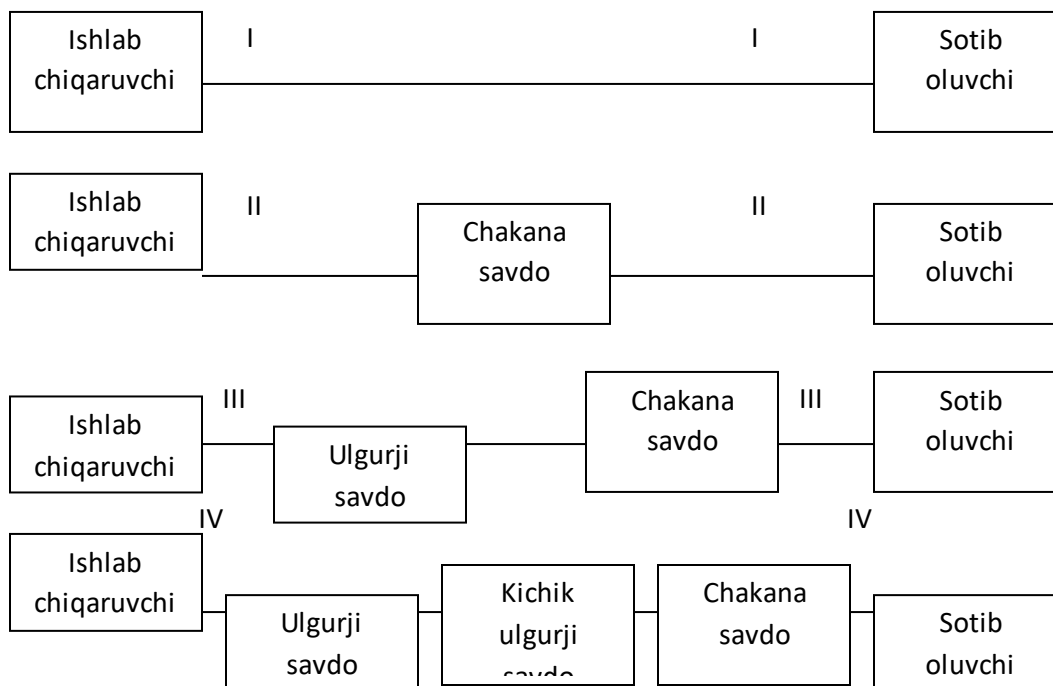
Ishlab chiqaruvchi

I

I

Sotib oluvchi

Ishlab chiqaruvchi

II

Chakana savdo

II

Sotib oluvchi

III

Ishlab chiqaruvchi

Ulgurji savdo

Chakana savdo

III

Sotib oluvchi

IV

IV

Ishlab chiqaruvchi

Ulgurji savdo

Kichik ulgurji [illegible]

Chakana savdo

Sotib oluvchi